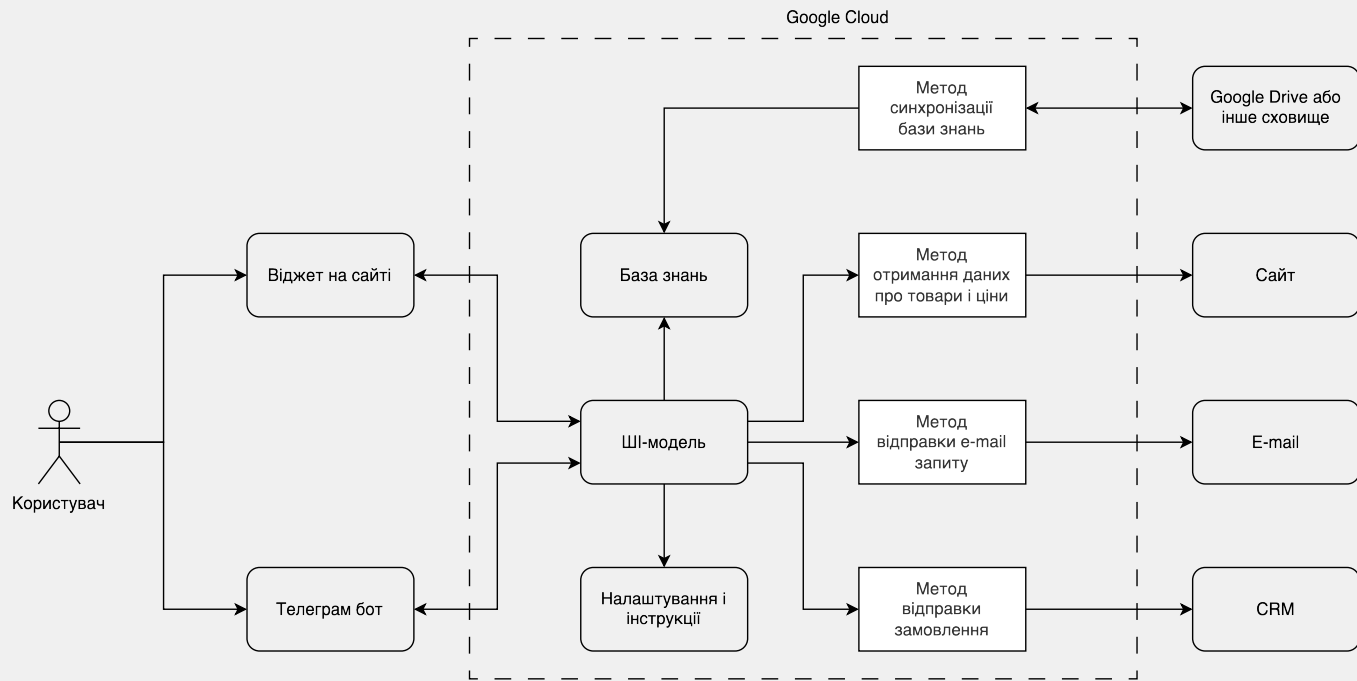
Google Cloud

Метод синхронізації бази знань

Google Drive або інше сховище

Віджет на сайті

База знань

Метод отримання даних про товари і ціни

Сайт

Користувач

ШІ-модель

Метод відправки e-mail запиту

E-mail

Телеграм бот

Налаштування і інструкції

Метод відправки замовлення

CRM